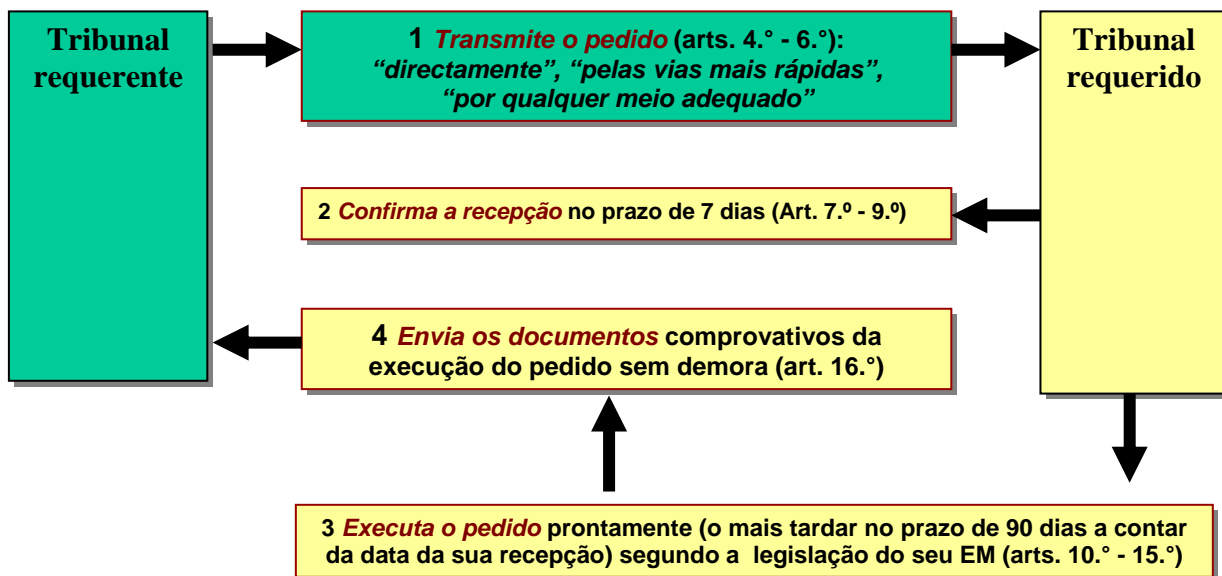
Tribunal requerente

1 Transmite o pedido (arts. 4.° - 6.°): “directamente”, “pelas vias mais rápidas”, “por qualquer meio adequado”

Tribunal requerido

2 Confirma a recepção no prazo de 7 dias (Art. 7.º - 9.º)

4 Envia os documentos comprovativos da execução do pedido sem demora (art. 16.°)

3 Executa o pedido prontamente (o mais tardar no prazo de 90 dias a contar da data da sua recepção) segundo a legislação do seu EM (arts. 10.° - 15.°)